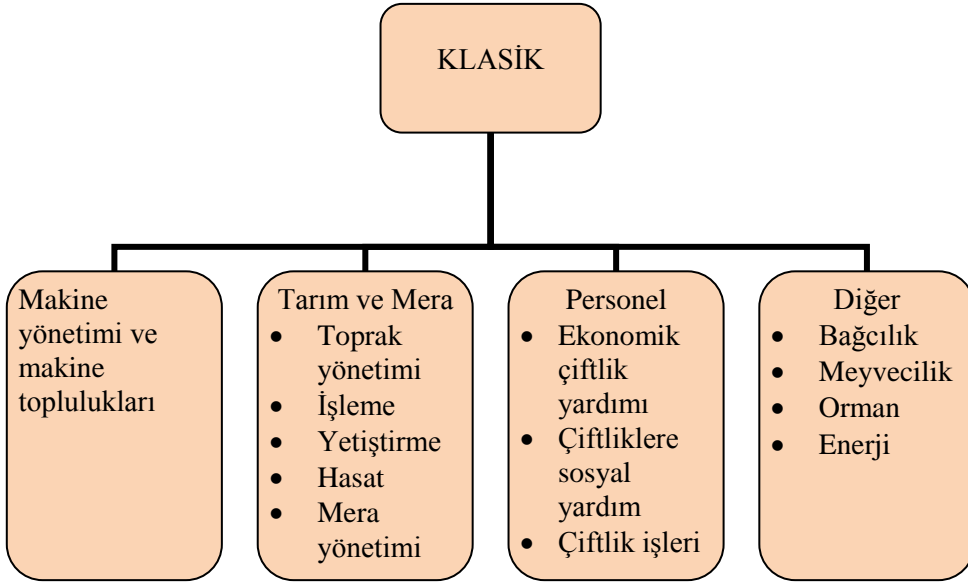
KLASİK

Makine yönetimi ve makine toplulukları

Tarım ve Mera
- Toprak yönetimi
- İşleme
- Yetiştirme
- Hasat
- Mera yönetimi

Personel
- Ekonomik çiftlik yardımı
- Çiftliklere sosyal yardım
- Çiftlik işleri

Diğer
- Bağcılık
- Meyvecilik
- Orman
- Enerji